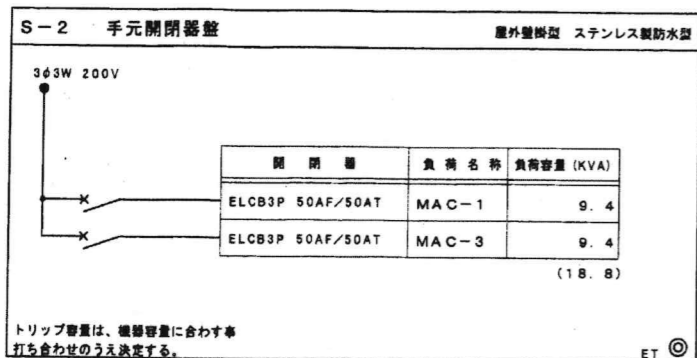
S－2　手元開閉器盤

屋外壁掛型　ステンレス製防水型

3φ3W 200V

| 開　閉　器 | 負 荷 名 称 | 負荷容量 (KVA) |
|---|---|---|
| ELCB3P 50AF/50AT | MAC－1 | 9. 4 |
| ELCB3P 50AF/50AT | MAC－3 | 9. 4 |

(18. 8)

トリップ容量は、機器容量に合わす事
打ち合わせのうえ決定する。

ET